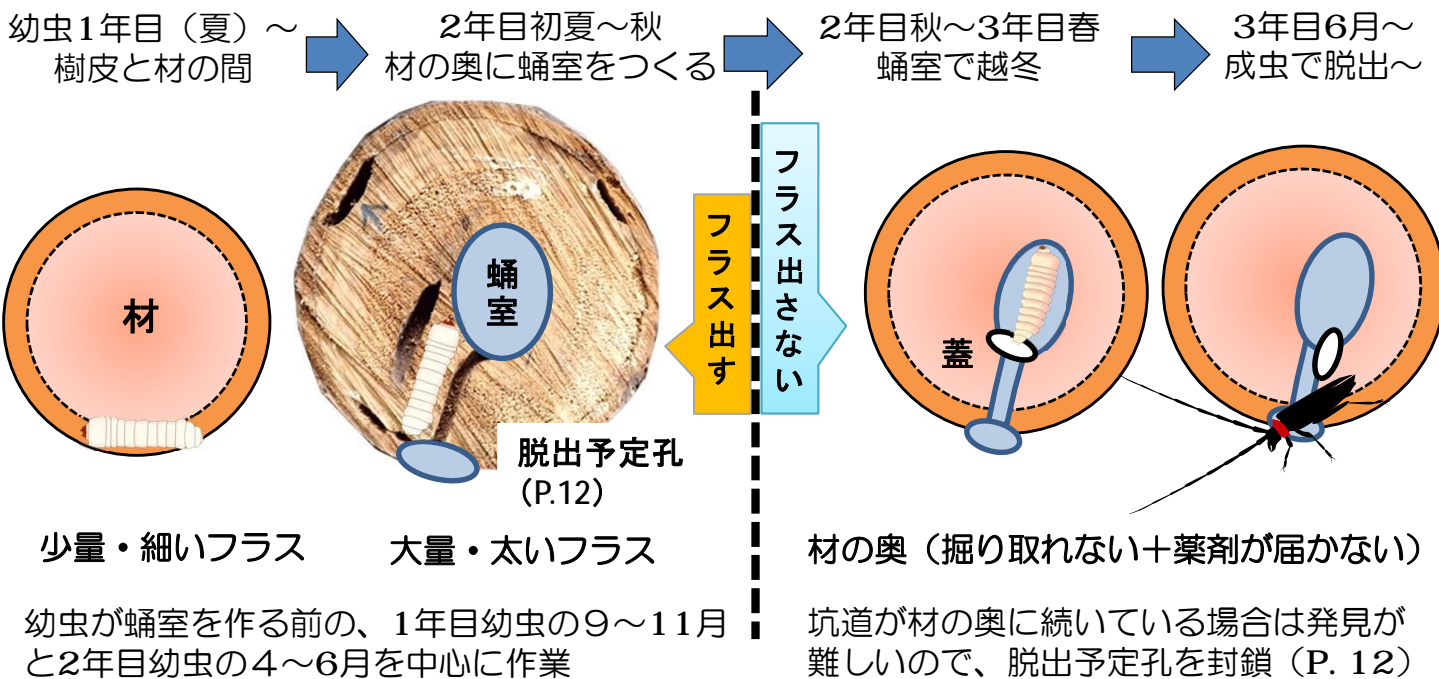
幼虫1年目（夏）～
樹皮と材の間

2年目初夏～秋
材の奥に蛹室をつくる

2年目秋～3年目春
蛹室で越冬

3年目6月～
成虫で脱出～

材

蛹室

フラス出す

フラス出さない

蓋

脱出予定孔
（P.12）

少量・細いフラス

大量・太いフラス

材の奥（掘り取れない＋薬剤が届かない）

幼虫が蛹室を作る前の、1年目幼虫の9～11月と2年目幼虫の4～6月を中心に作業

坑道が材の奥に続いている場合は発見が難しいので、脱出予定孔を封鎖（P. 12）